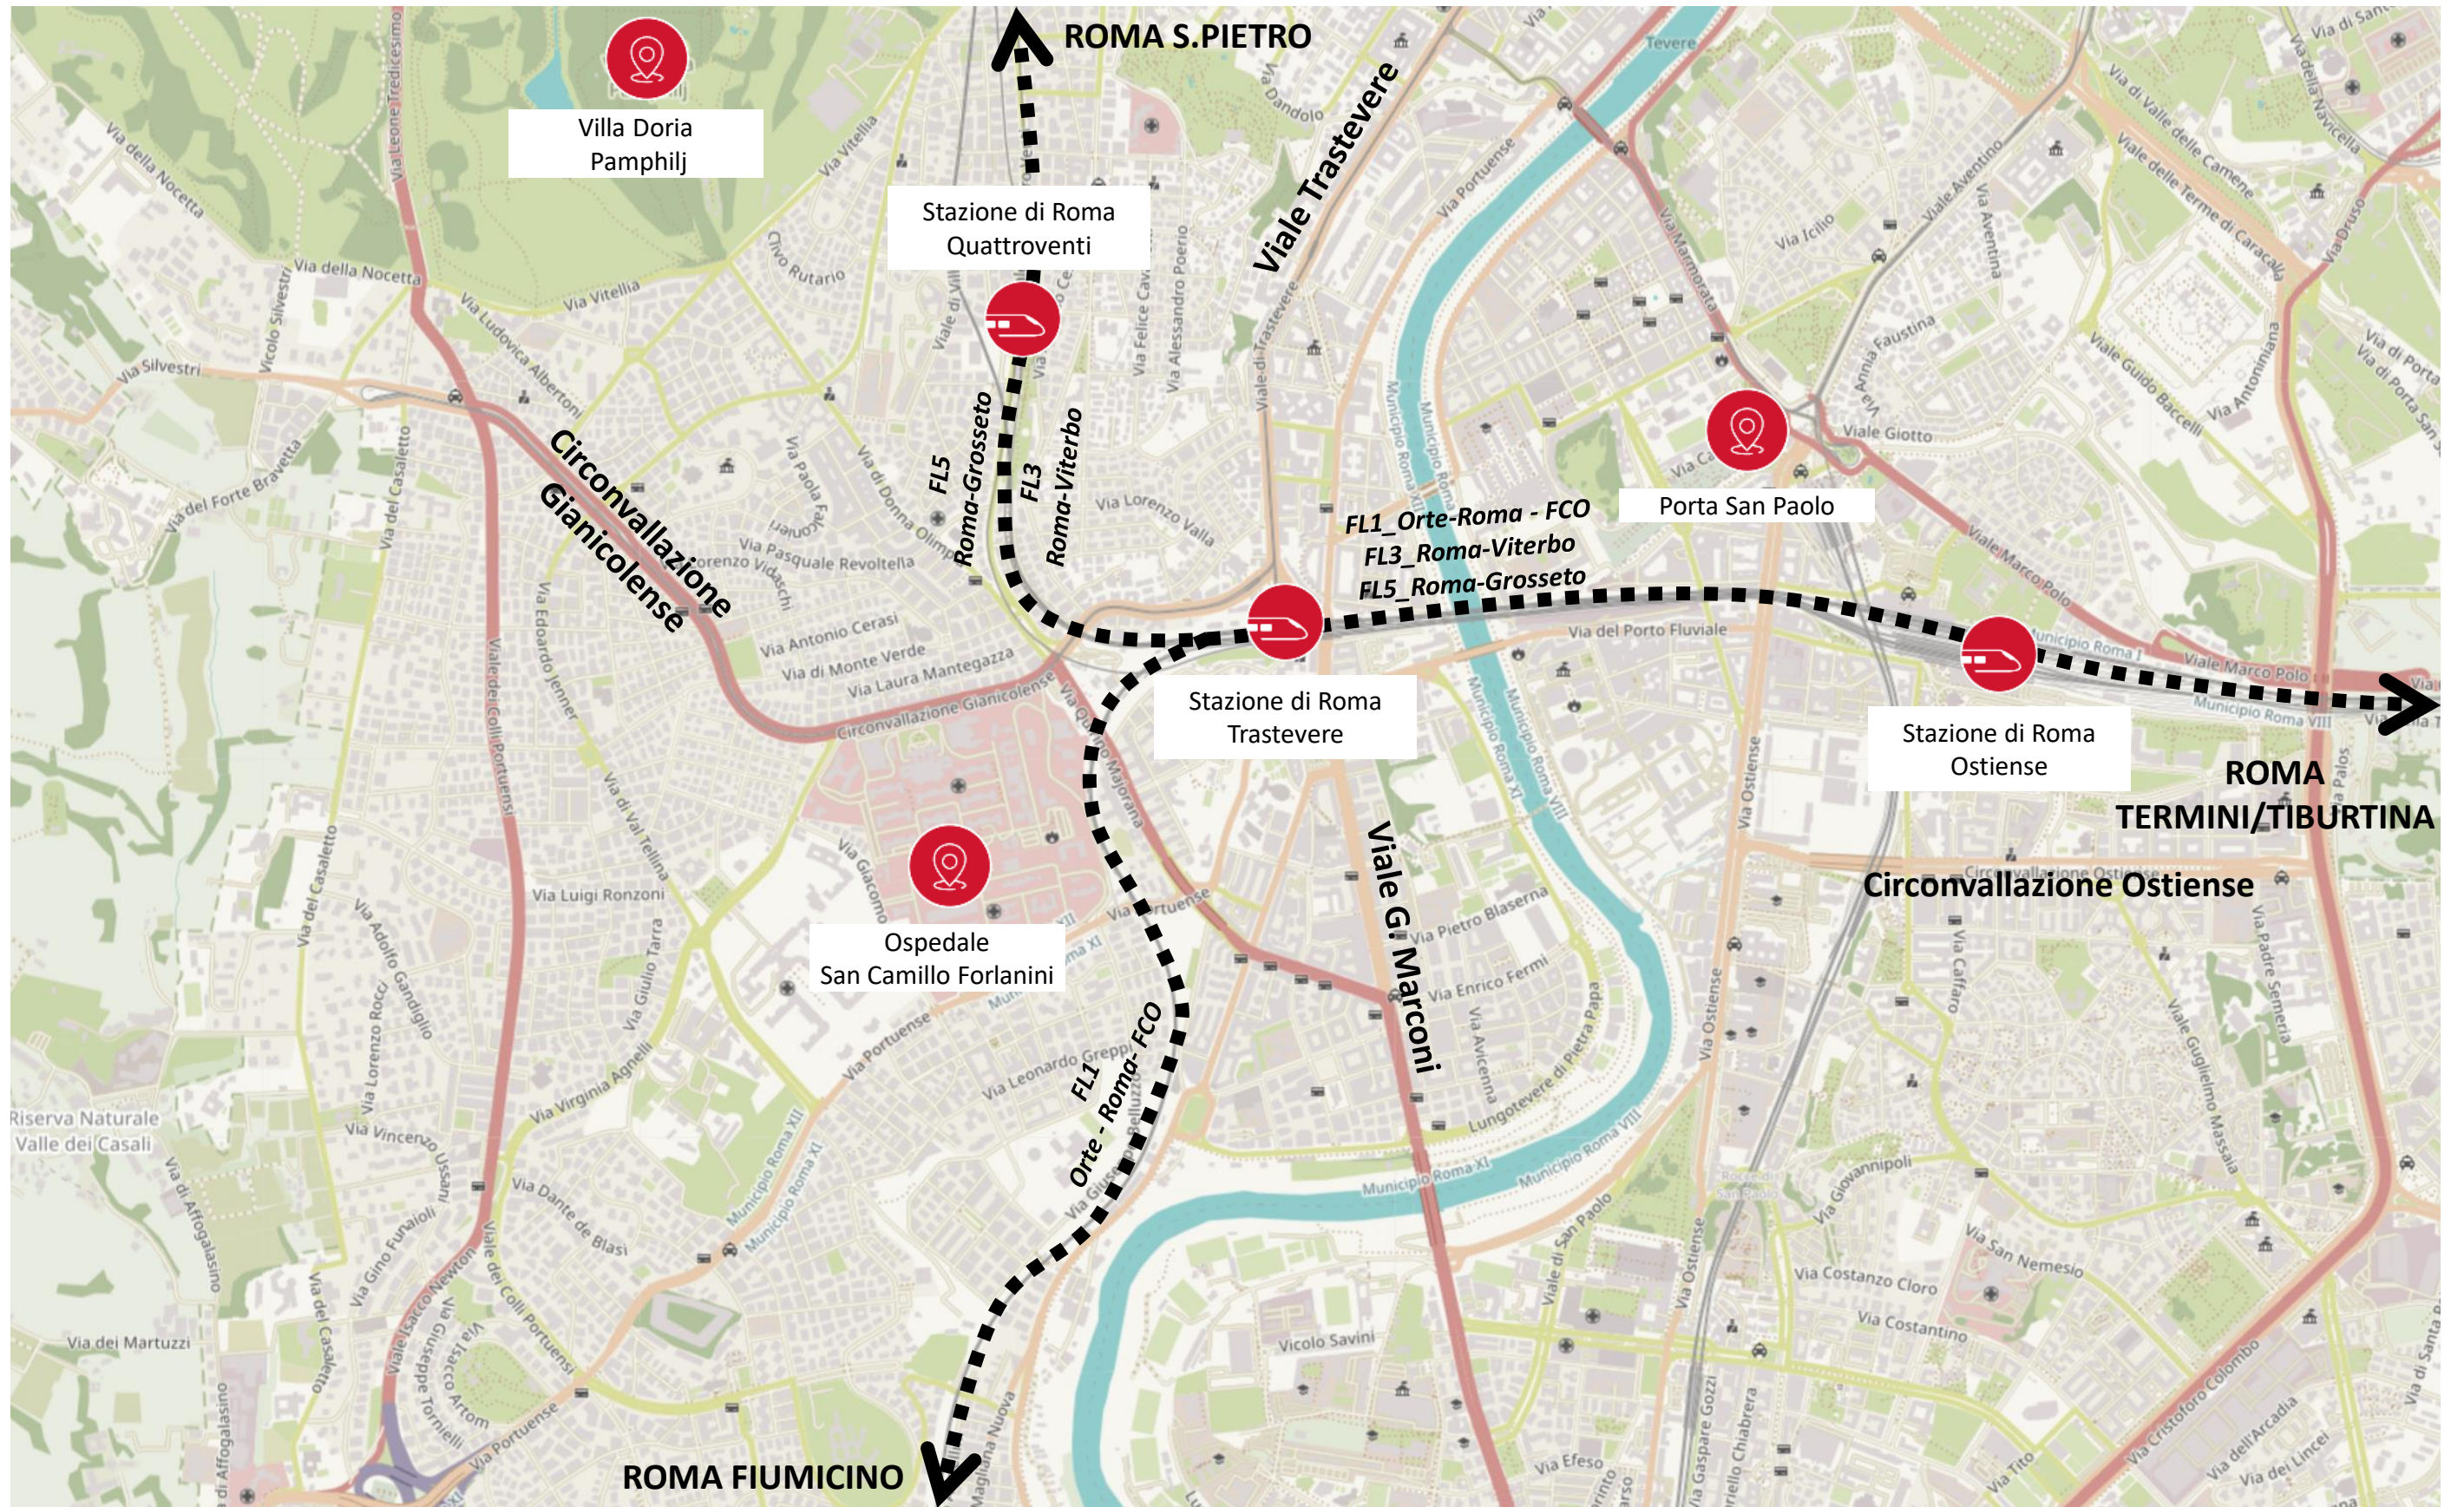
ROMA S.PIETRO

Villa Doria Pamphilj

Stazione di Roma Quattroventi

Viale Trastevere

FL5 Roma-Grosseto

FL3 Roma-Viterbo

Circonvallazione Gianicolense

Porta San Paolo

FL1_Orte-Roma - FCO
FL3_Roma-Viterbo
FL5_Roma-Grosseto

Stazione di Roma Trastevere

Stazione di Roma Ostiense

ROMA TERMINI/TIBURTINA

Circonvallazione Ostiense

Ospedale San Camillo Forlanini

Viale G. Marconi

FL1 Orte - Roma- FCO

ROMA FIUMICINO

Via della Nocetta
Via Vitellia
Via Silvestri
Via del Forte Braverta
Via Ludovico Albertoni
Via Pasquale Revoltella
Via Antonio Cerasi
Via di Monte Verde
Via Laura Mantegazza
Circonvallazione Gianicolense
Via Lorenzo Valla
Via del Porto Fluviale
Via Luigi Ronzoni
Via Leonardo Greppi
Via Portuense
Via Pietro Blaserna
Via Enrico Fermi
Lungotevere di Pietra Papa
Via Avicenna
Via Ostiense
Via Costanzo Cloro
Via Costantino
Via San Nemesio
Via Giovannipoli
Viale Marco Polo
Viale Giotto
Via Dandolo
Via Icilio
Via Marmorata
Viale Aventino
Via Annia Faustina
Viale Guido Baccelli
Via Antoniniana
Via Caffaro
Via Padre Semeria
Via Guglielmo Massaia
Via Cristoforo Colombo
Via dell'Arcadia
Via dei Lincei
Vicolo Savini
Via Efeso
Via Gaspare Gozzi
Via dei Martuzzi
Riserva Naturale Valle dei Casali
Via di Affogalasino
Via del Casaletto
Viale dei Colli Portuensi
Via Dante de Blasi
Via Virginia Agnelli
Via Giulio Tarra
Via Vincenzo Ussani
Via Gino Funaioli
Via Isacco Newton
Via Edoardo Jenner
Via di Val Tellina
Via Giacomo
Via Quirino Majorana
Via Adolfo Gandiglio
Via Lorenzo Rocci
Via Paola Falconieri
Via di Donna Olimpia
Via Alessandro Poerio
Via Felice Cavallotti
Via Leone Tredicesimo
Municipio Roma XI
Municipio Roma VIII
Municipio Roma XII
Tevere
Via di Valle delle Camene
Viale delle Terme di Caracalla
Via Druso
Via di Porta San Sebastiano
Via Portuense
Via Rutario